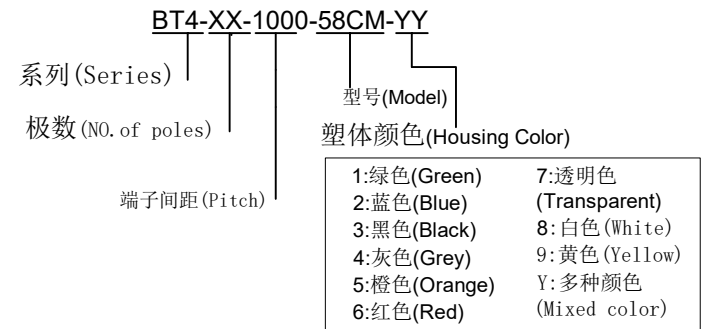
BT4-XX-1000-58CM-YY

系列(Series)

型号(Model)

极数(NO.of poles)

塑体颜色(Housing Color)

端子间距(Pitch)

| | |
|---|---|
| 1:绿色(Green) | 7:透明色 (Transparent) |
| 2:蓝色(Blue) | 8:白色(White) |
| 3:黑色(Black) | 9:黄色(Yellow) |
| 4:灰色(Grey) | Y:多种颜色 (Mixed color) |
| 5:橙色(Orange) | |
| 6:红色(Red) | |